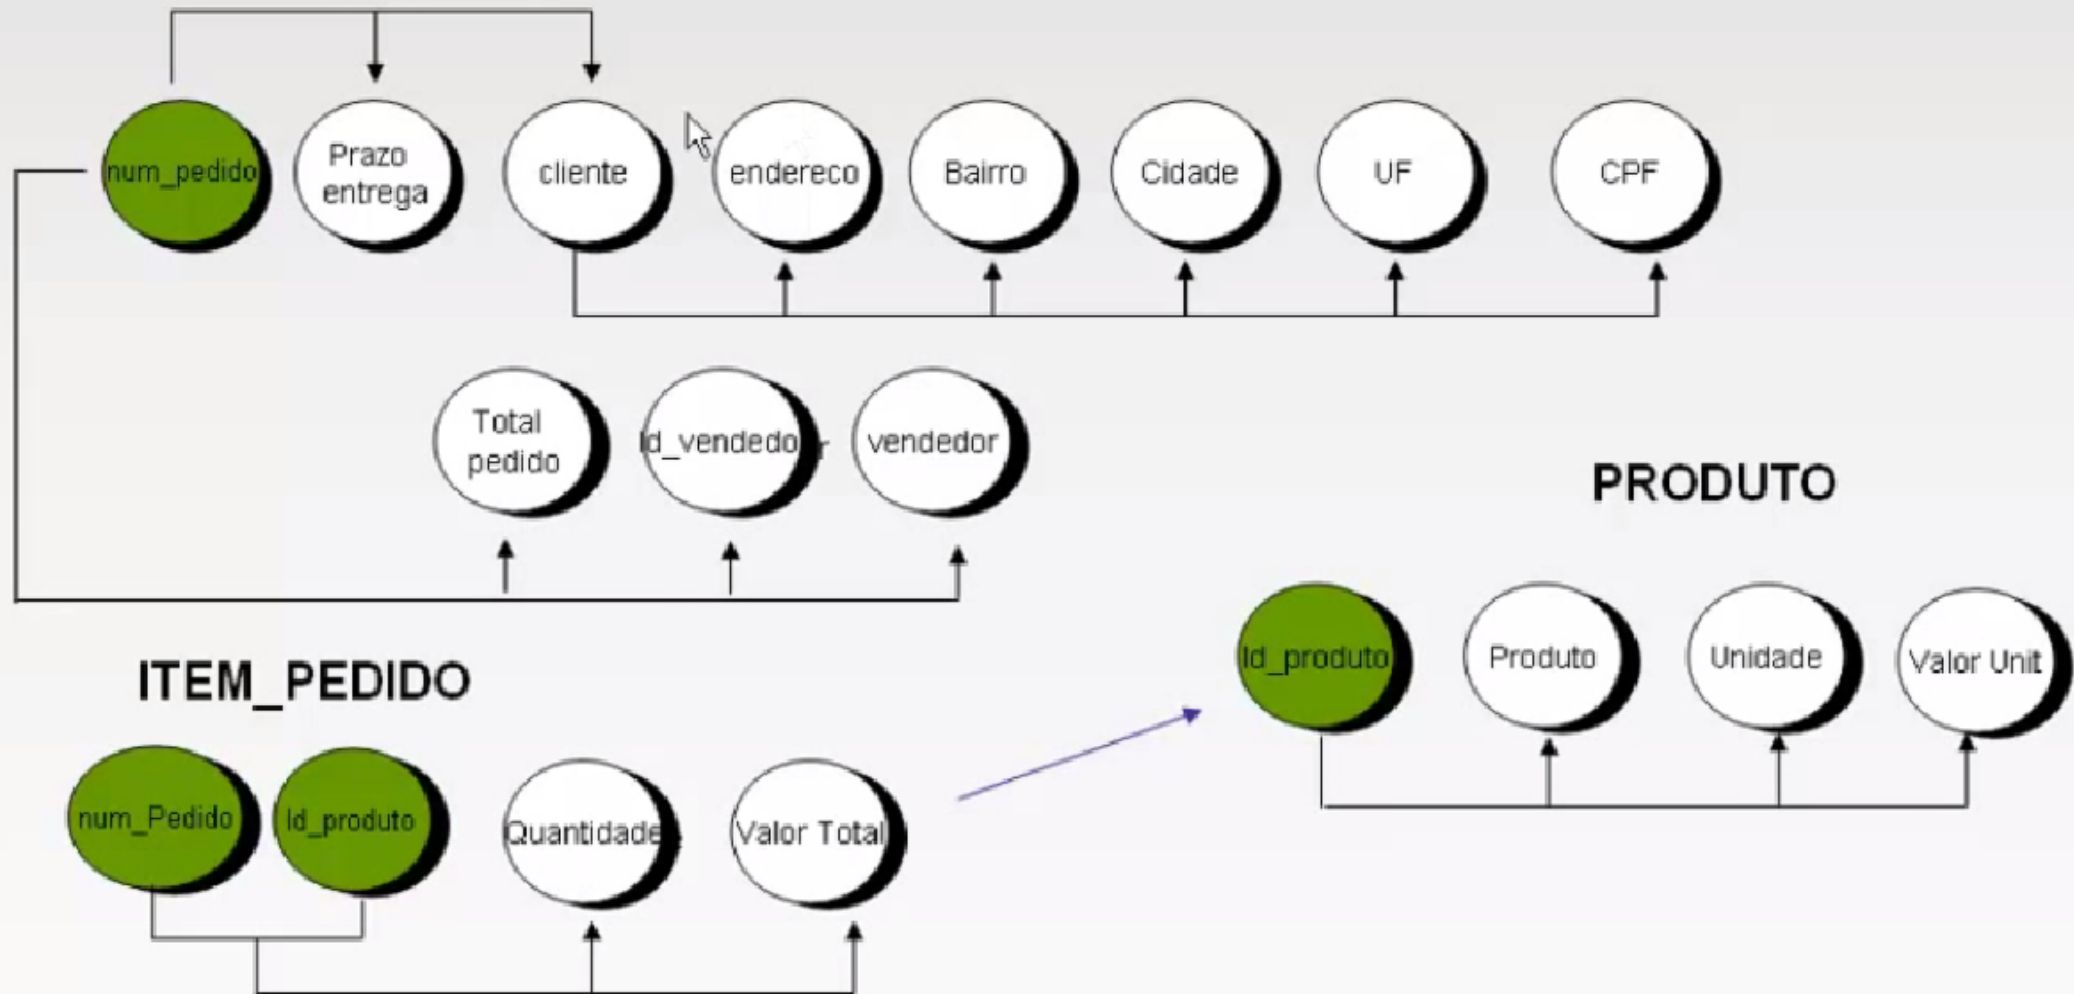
num_pedido

Prazo entrega

cliente

endereco

Bairro

Cidade

UF

CPF

Total pedido

Id_vendedo

vendedor

PRODUTO

Id_produto

Produto

Unidade

Valor Unit

ITEM_PEDIDO

num_Pedido

Id_produto

Quantidade

Valor Total